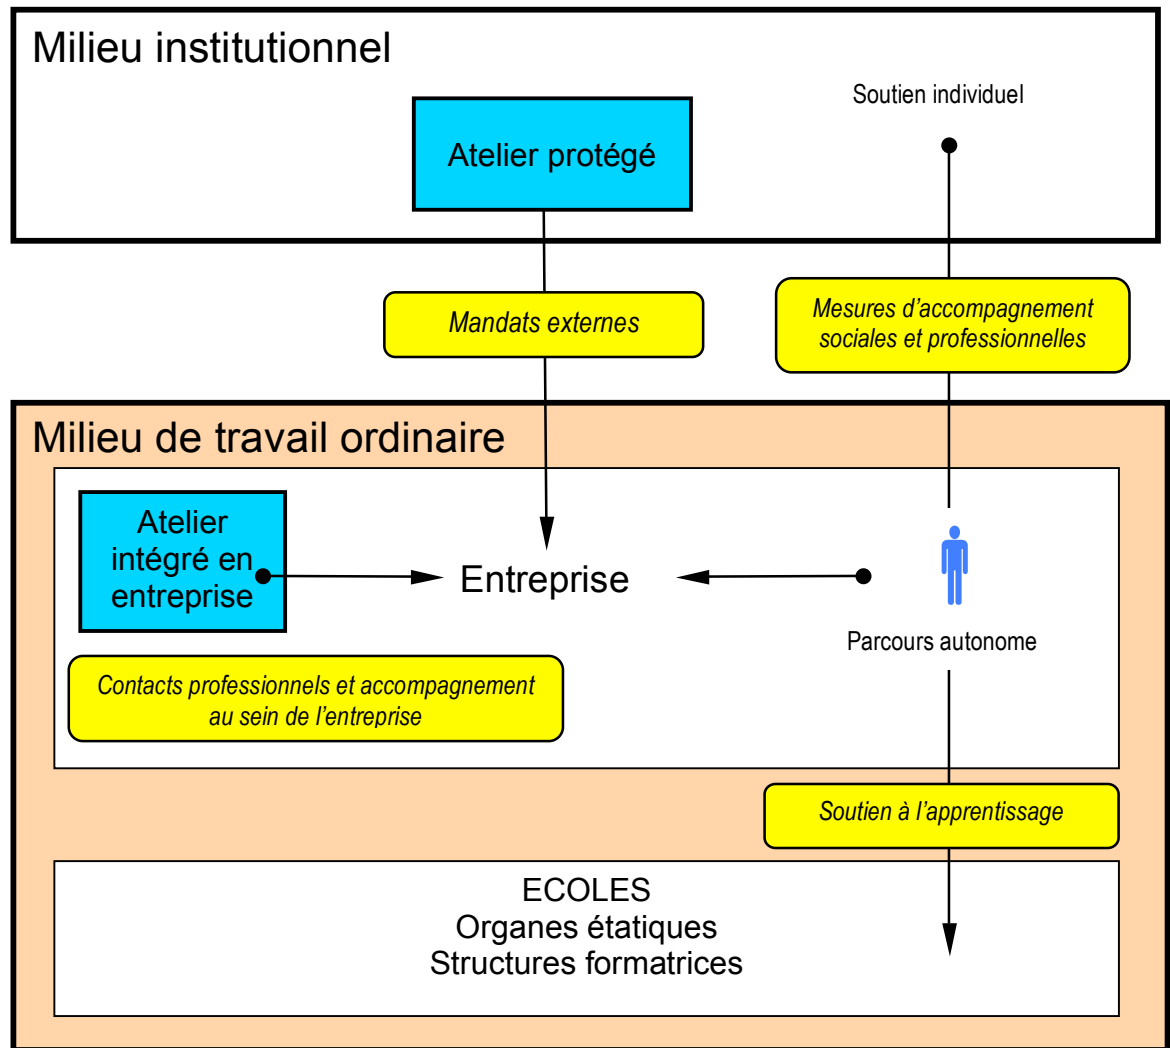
Milieu institutionnel

Soutien individuel

Atelier protégé

Mandats externes

Mesures d'accompagnement sociales et professionnelles

Milieu de travail ordinaire

Atelier intégré en entreprise

Entreprise

Parcours autonome

Contacts professionnels et accompagnement au sein de l'entreprise

Soutien à l'apprentissage

ECOLES
Organes étatiques
Structures formatrices